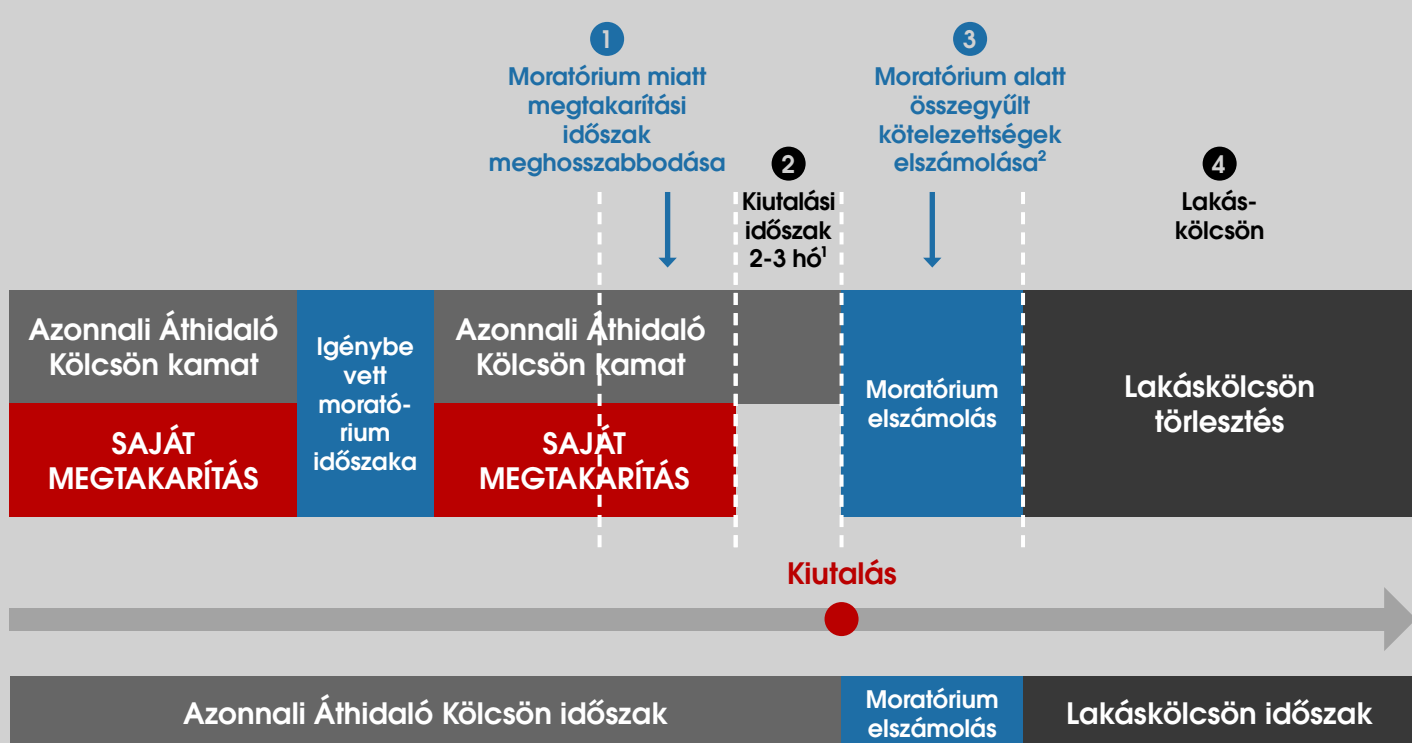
1
Moratórium miatt megtakarítási időszak meghosszabbodása

2
Kiutalási időszak 2-3 hó$^1$

3
Moratórium alatt összegyűlt kötelezettségek elszámolása$^2$

4
Lakás-kölcsön

Azonnali Áthidaló Kölcsön kamat

SAJÁT MEGTAKARÍTÁS

Igénybe vett morató-rium időszaka

Azonnali Áthidaló Kölcsön kamat

SAJÁT MEGTAKARÍTÁS

Moratórium elszámolás

Lakáskölcsön törlesztés

Kiutalás

Azonnali Áthidaló Kölcsön időszak

Moratórium elszámolás

Lakáskölcsön időszak